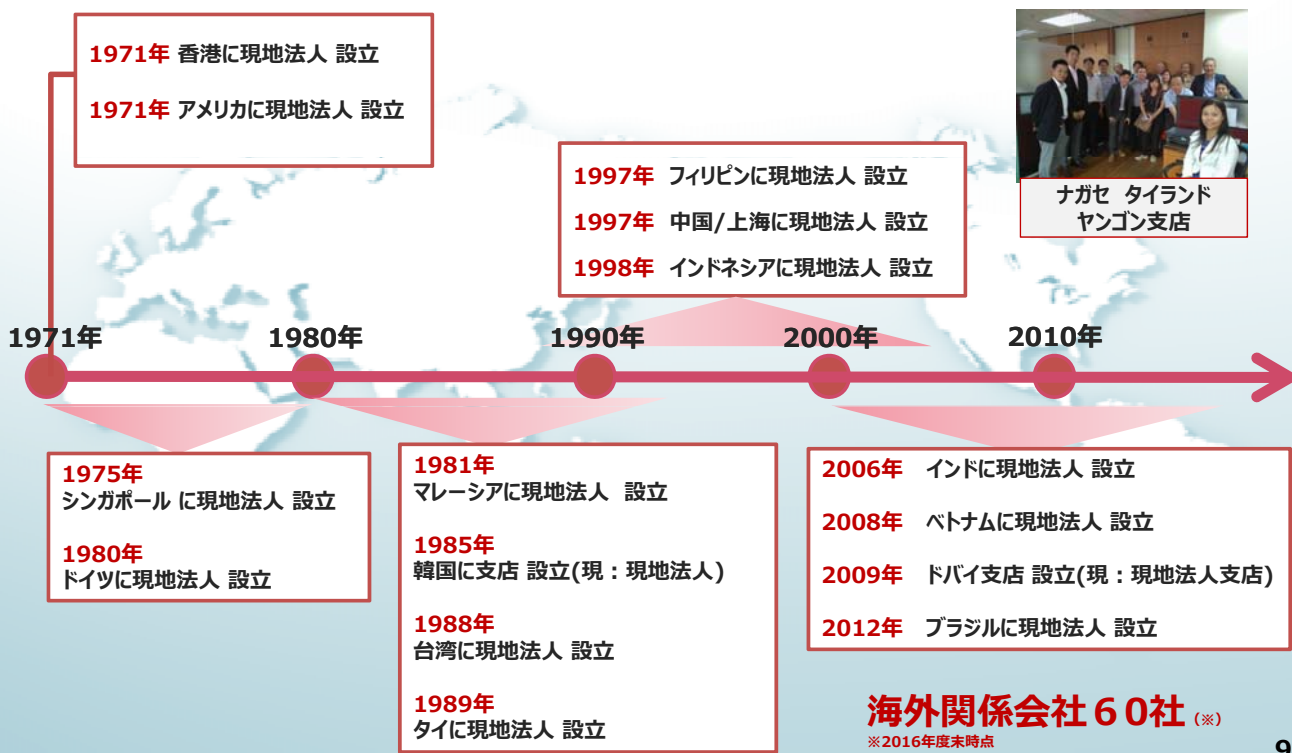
1971年 香港に現地法人 設立

1971年 アメリカに現地法人 設立

1997年 フィリピンに現地法人 設立

1997年 中国/上海に現地法人 設立

1998年 インドネシアに現地法人 設立

ナガセ タイランド ヤンゴン支店

1971年

1980年

1990年

2000年

2010年

1975年
シンガポール に現地法人 設立

1980年
ドイツに現地法人 設立

1981年
マレーシアに現地法人 設立

1985年
韓国に支店 設立(現：現地法人)

1988年
台湾に現地法人 設立

1989年
タイに現地法人 設立

2006年 インドに現地法人 設立

2008年 ベトナムに現地法人 設立

2009年 ドバイ支店 設立(現：現地法人支店)

2012年 ブラジルに現地法人 設立

海外関係会社６０社 (※)
※2016年度末時点

9